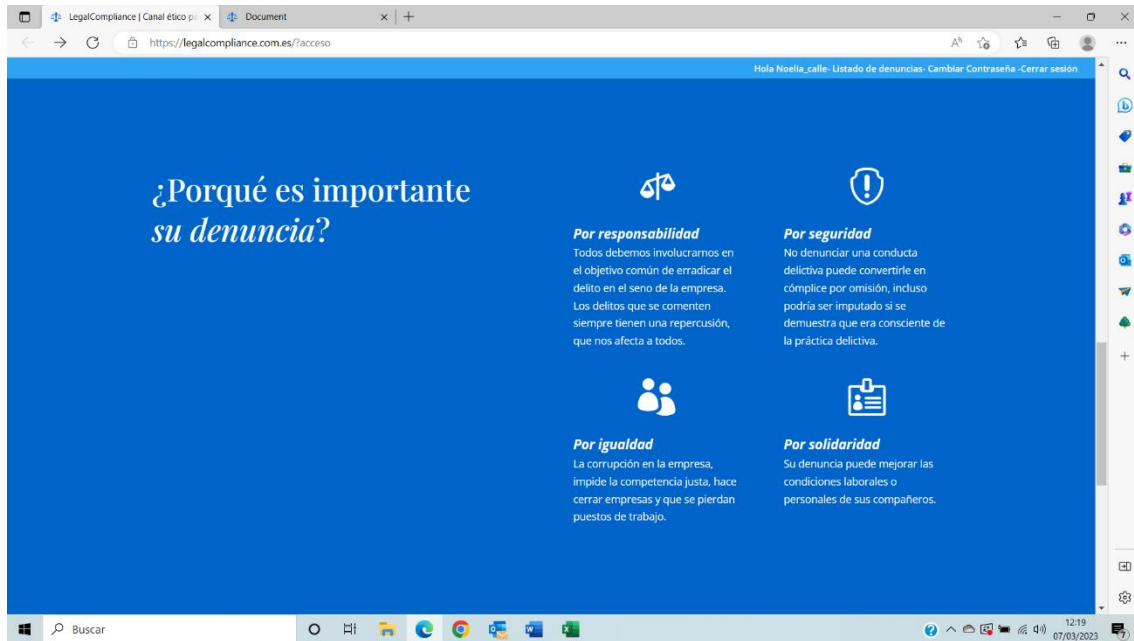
LegalCompliance | Canal ético p
Document

https://legalcompliance.com.es/?acceso

Hola Noelia_calle- Listado de denuncias- Cambiar Contraseña -Cerrar sesión

¿Porqué es importante *su denuncia*?

**Por responsabilidad**
Todos debemos involucrarnos en el objetivo común de erradicar el delito en el seno de la empresa. Los delitos que se comenten siempre tienen una repercusión, que nos afecta a todos.

**Por seguridad**
No denunciar una conducta delictiva puede convertirle en cómplice por omisión, incluso podría ser imputado si se demuestra que era consciente de la práctica delictiva.

**Por igualdad**
La corrupción en la empresa, impide la competencia justa, hace cerrar empresas y que se pierdan puestos de trabajo.

**Por solidaridad**
Su denuncia puede mejorar las condiciones laborales o personales de sus compañeros.

Buscar

12:19
07/03/2023